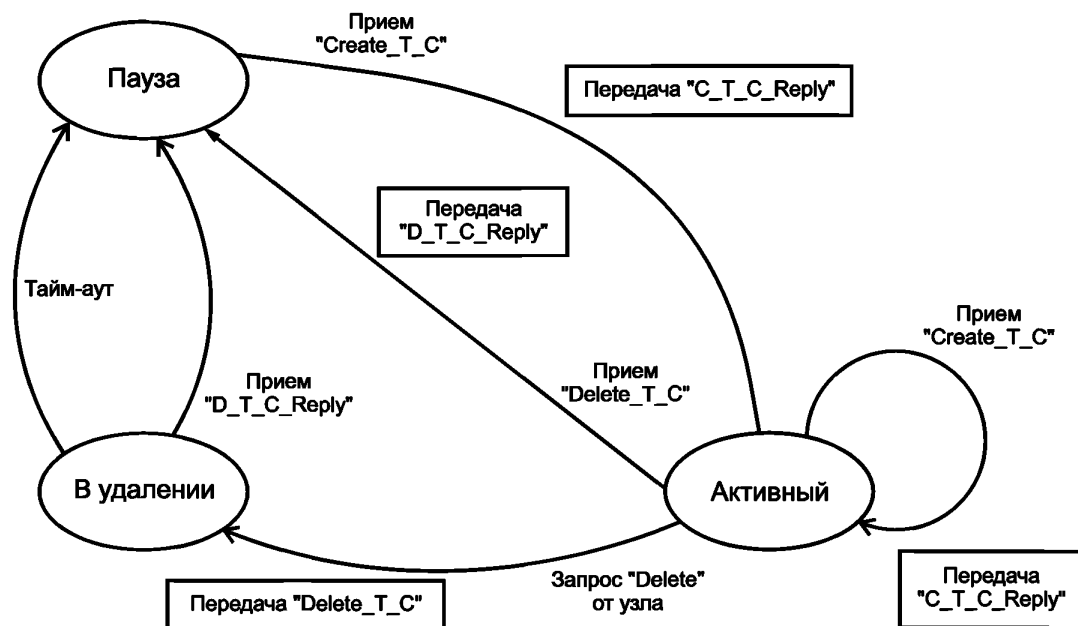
Прием "Create_T_C"

Пауза

Передача "C_T_C_Reply"

Передача "D_T_C_Reply"

Тайм-аут

Прием "Create_T_C"

Прием "Delete_T_C"

Прием "D_T_C_Reply"

В удалении

Активный

Запрос "Delete" от узла

Передача "Delete_T_C"

Передача "C_T_C_Reply"